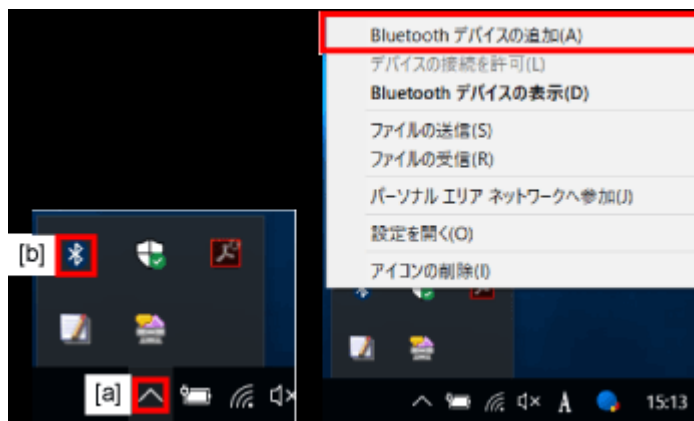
Bluetooth デバイスの追加(A)
デバイスの接続を許可(L)
Bluetooth デバイスの表示(D)
ファイルの送信(S)
ファイルの受信(R)
パーソナル エリア ネットワークへ参加(J)
設定を開く(O)
アイコンの削除(I)

[b]

[a]

A

15:13